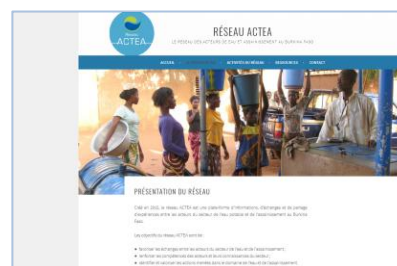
Réseau ACTEA

RÉSEAU ACTEA

LE RÉSEAU DES ACTEURS DE L'EAU ET ASSAINISSEMENT AU BURKINA FASO

ACTEA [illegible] ACTIVITÉS DU RÉSEAU RESSOURCES CONTACT

PRÉSENTATION DU RÉSEAU

Créé en 2012, le réseau ACTEA est une plateforme d'informations, d'échanges et de partage d'expériences entre les acteurs du secteur de l'eau potable et de l'assainissement au Burkina Faso.

Les objectifs du réseau ACTEA sont de :

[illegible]

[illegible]

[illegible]